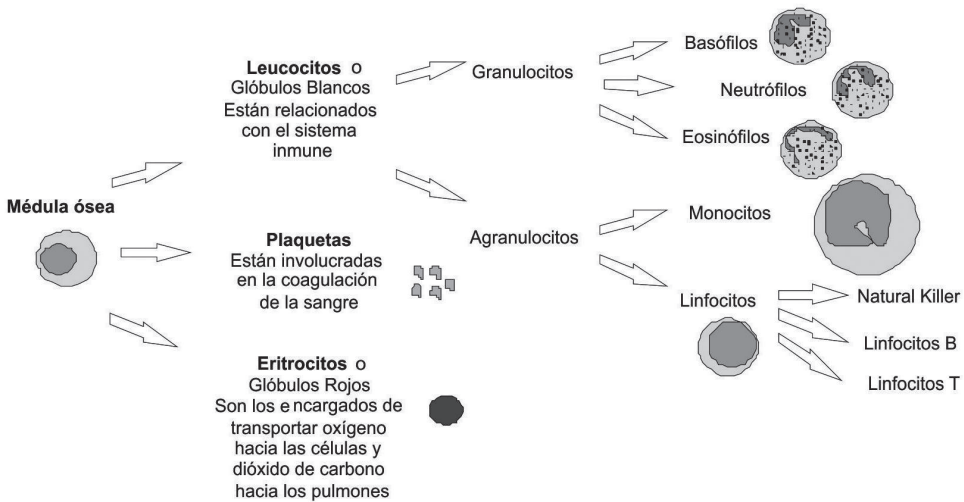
Médula ósea

**Leucocitos** o Glóbulos Blancos Están relacionados con el sistema inmune

**Plaquetas** Están involucradas en la coagulación de la sangre

**Eritrocitos** o Glóbulos Rojos Son los e ncargados de transportar oxígeno hacia las células y dióxido de carbono hacia los pulmones

Granulocitos

Agranulocitos

Basófilos

Neutrófilos

Eosinófilos

Monocitos

Linfocitos

Natural Killer

Linfocitos B

Linfocitos T